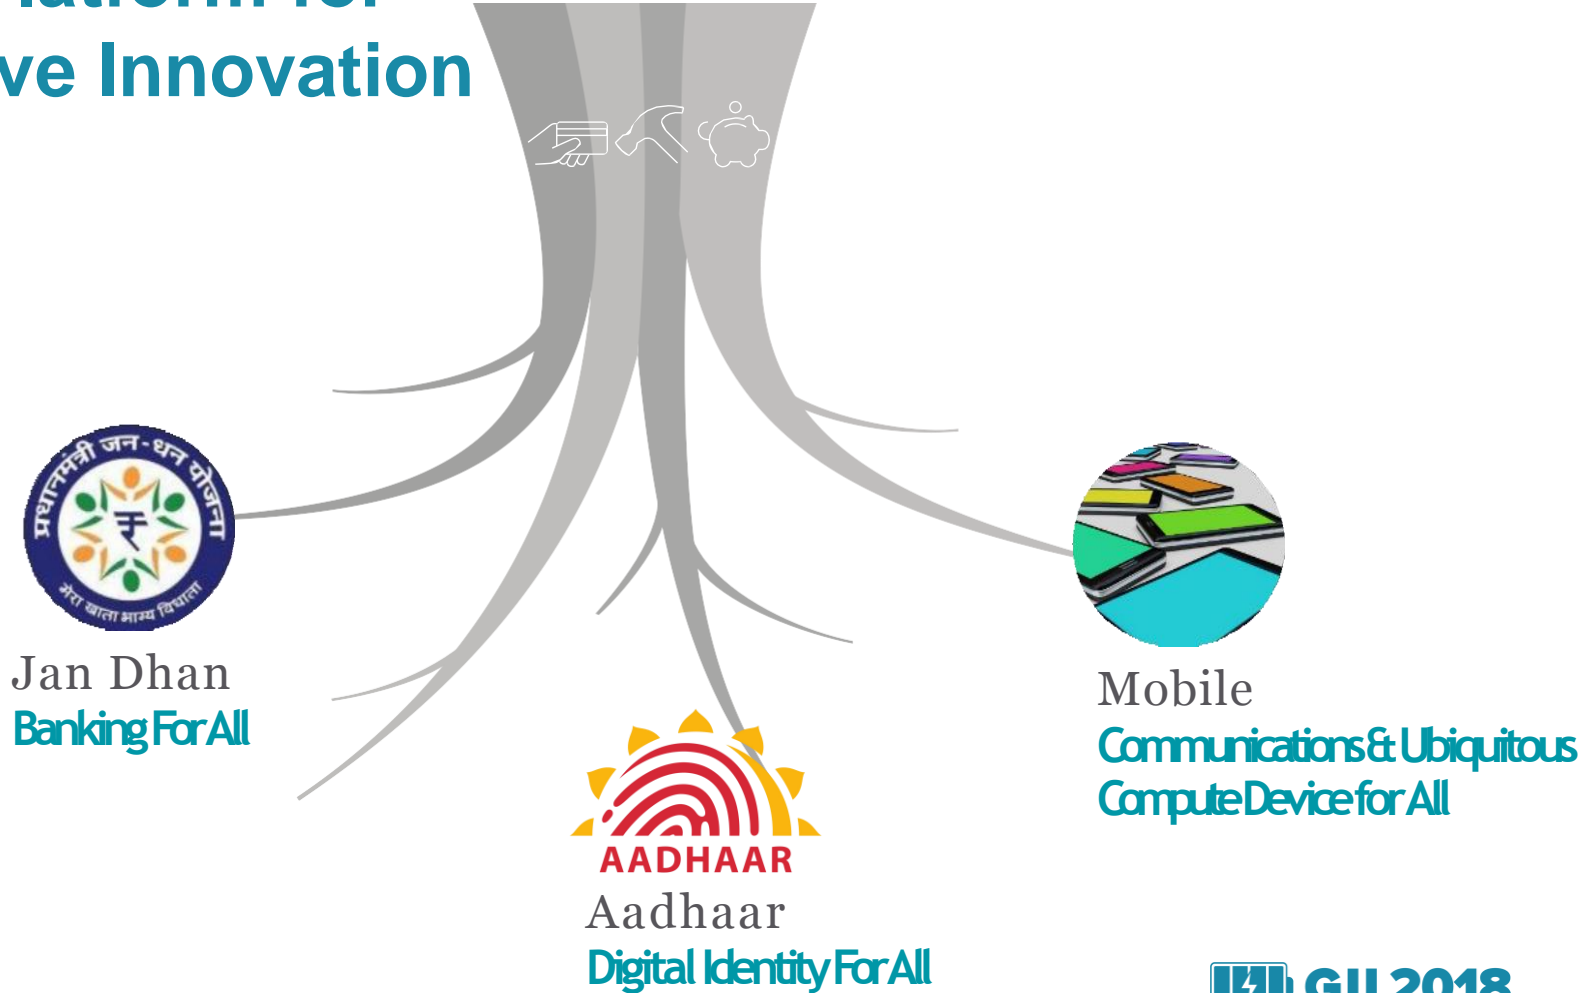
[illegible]
ve Innovation

प्रधानमंत्री जन-धन योजना
₹
मेरा खाता भाग्य विधाता

Jan Dhan
Banking For All

AADHAAR
Aadhaar
Digital Identity For All

Mobile
Communications & Ubiquitous Compute Device for All

GIJ 2018